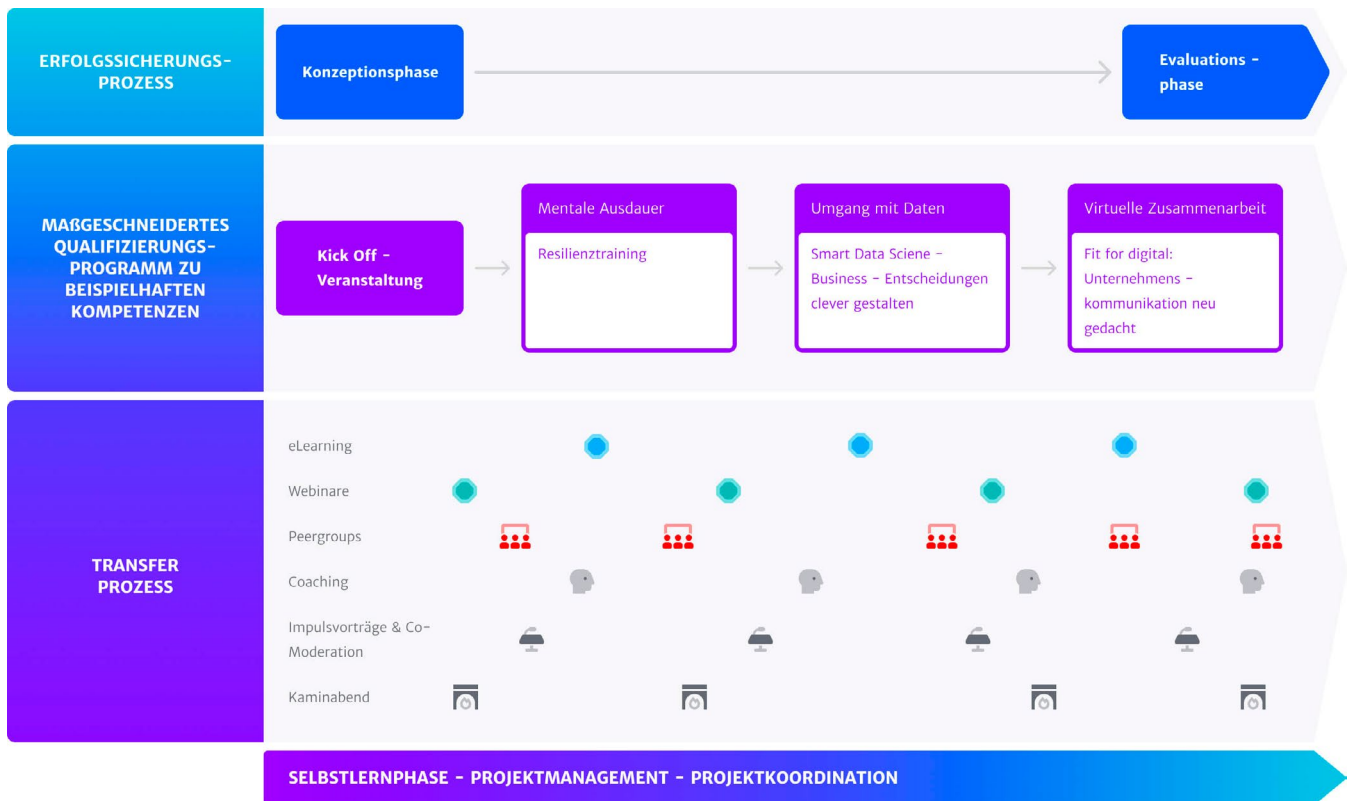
ERFOLGSSICHERUNGS-PROZESS

Konzeptionsphase

Evaluations - phase

MAßGESCHNEIDERTES QUALIFIZIERUNGS-PROGRAMM ZU BEISPIELHAFTEN KOMPETENZEN

Kick Off - Veranstaltung

Mentale Ausdauer

Resilienztraining

Umgang mit Daten

Smart Data Sciene - Business - Entscheidungen clever gestalten

Virtuelle Zusammenarbeit

Fit for digital: Unternehmens - kommunikation neu gedacht

TRANSFER PROZESS

eLearning

Webinare

Peergroups

Coaching

Impulsvorträge & Co-Moderation

Kaminabend

SELBSTLERNPHASE - PROJEKTMANAGEMENT - PROJEKTKOORDINATION